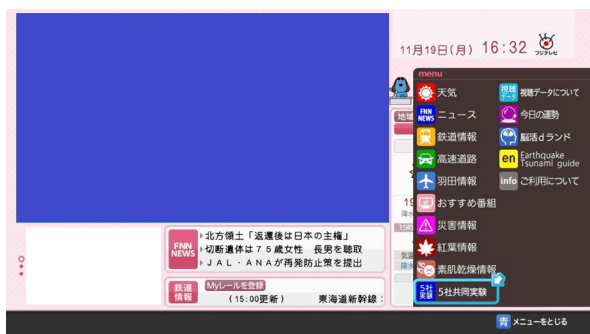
11月19日(月) 16:32
フジテレビ

menu
天気
視聴データ
視聴データについて
FNN NEWS
ニュース
今日の運勢
鉄道情報
脳活dランド
高速道路
en
Earthquake Tsunami guide
羽田情報
info
ご利用について
おすすめ番組
災害情報
紅葉情報
素肌乾燥情報
5社共同実験
5社共同実験

地域
19
降
気象
降水

FNN NEWS
▸北方領土「返還後は日本の主権」
▸切断遺体は75歳女性　長男を聴取
▸JAL・ANAが再発防止策を提出

鉄道情報
Myレールを登録
(15:00更新)
東海道新幹線：

青 メニューをとじる